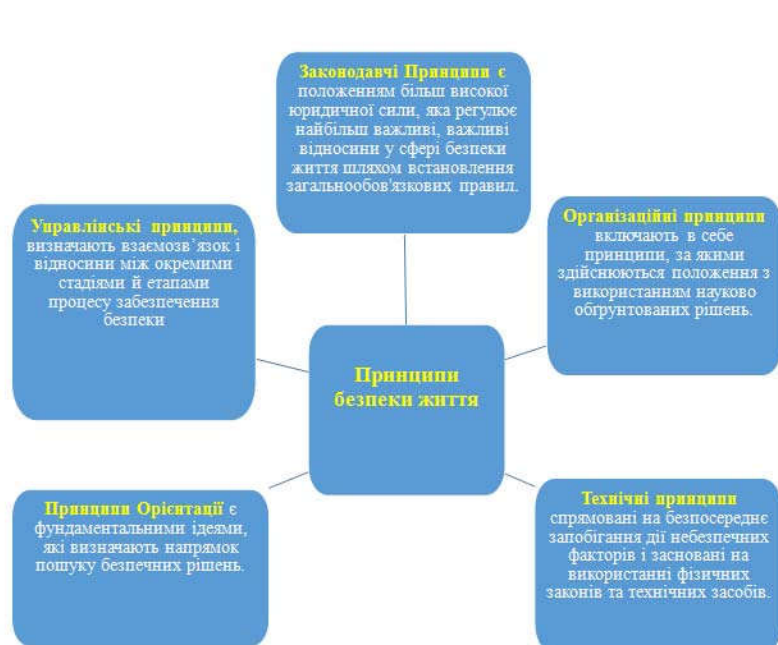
Законодавчі Принципи є положенням більш високої юридичної сили, яка регулює найбільш важливі, важливі відносини у сфері безпеки життя шляхом встановлення загальнообов'язкових правил.

Управлінські принципи, визначають взаємозв'язок і відносини між окремими стадіями й етапами процесу забезпечення безпеки

Організаційні принципи включають в себе принципи, за якими здійснюються положення з використанням науково обґрунтованих рішень.

Принципи безпеки життя

Принципи Орієнтації є фундаментальними ідеями, які визначають напрямок пошуку безпечних рішень.

Технічні принципи спрямовані на безпосереднє запобігання дії небезпечних факторів і засновані на використанні фізичних законів та технічних засобів.